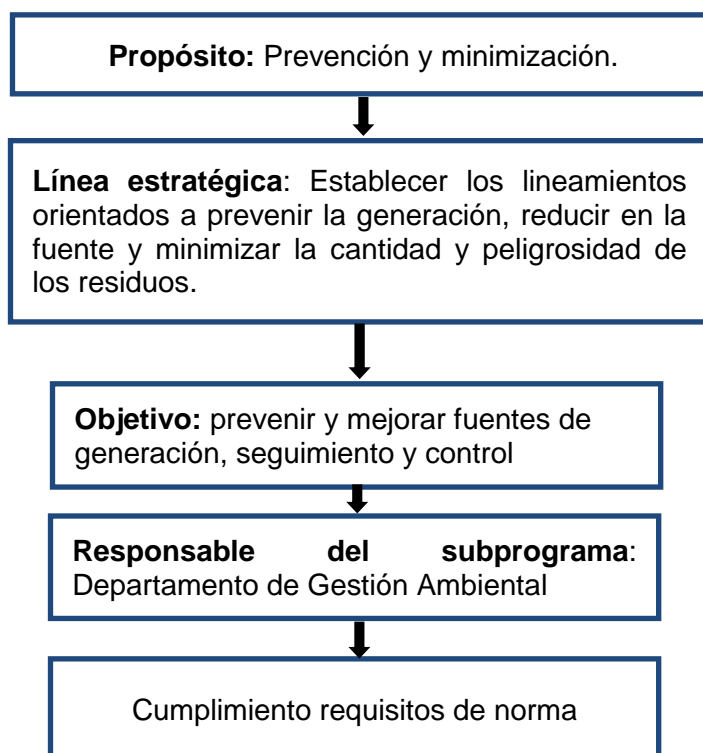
**Propósito:** Prevención y minimización.

**Línea estratégica**: Establecer los lineamientos orientados a prevenir la generación, reducir en la fuente y minimizar la cantidad y peligrosidad de los residuos.

**Objetivo:** prevenir y mejorar fuentes de generación, seguimiento y control

**Responsable del subprograma**: Departamento de Gestión Ambiental

Cumplimiento requisitos de norma